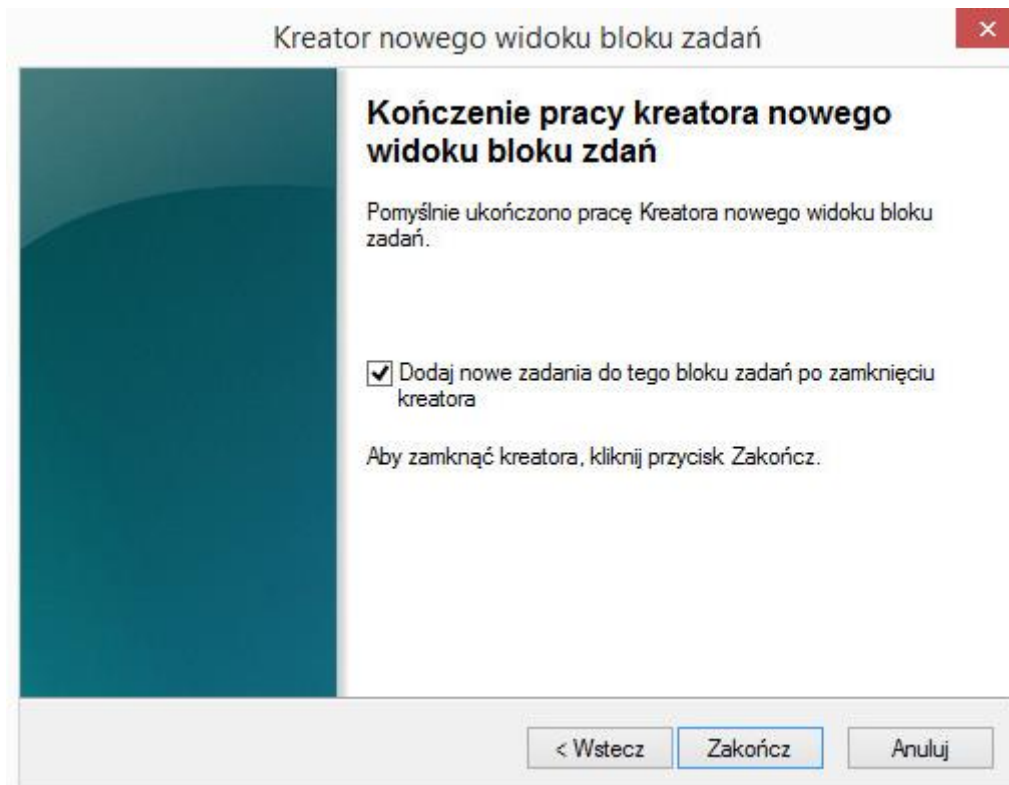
Kreator nowego widoku bloku zadań

×

Kończenie pracy kreatora nowego widoku bloku zdań

Pomyślnie ukończono pracę Kreatora nowego widoku bloku zadań.

Dodaj nowe zadania do tego bloku zadań po zamknięciu kreatora

Aby zamknąć kreatora, kliknij przycisk Zakończ.

< Wstecz

Zakończ

Anuluj